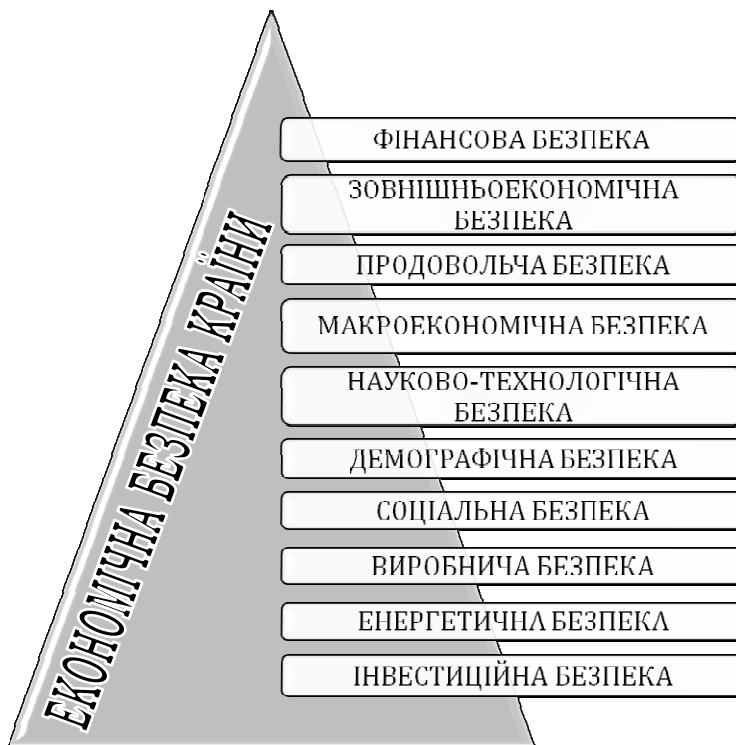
ЕКОНОМІЧНА БЕЗПЕКА КРАЇНИ

ФІНАНСОВА БЕЗПЕКА

ЗОВНІШНЬОЕКОНОМІЧНА БЕЗПЕКА

ПРОДОВОЛЬЧА БЕЗПЕКА

МАКРОЕКОНОМІЧНА БЕЗПЕКА

НАУКОВО-ТЕХНОЛОГІЧНА БЕЗПЕКА

ДЕМОГРАФІЧНА БЕЗПЕКА

СОЦІАЛЬНА БЕЗПЕКА

ВИРОБНИЧА БЕЗПЕКА

ЕНЕРГЕТИЧНА БЕЗПЕКА

ІНВЕСТИЦІЙНА БЕЗПЕКА